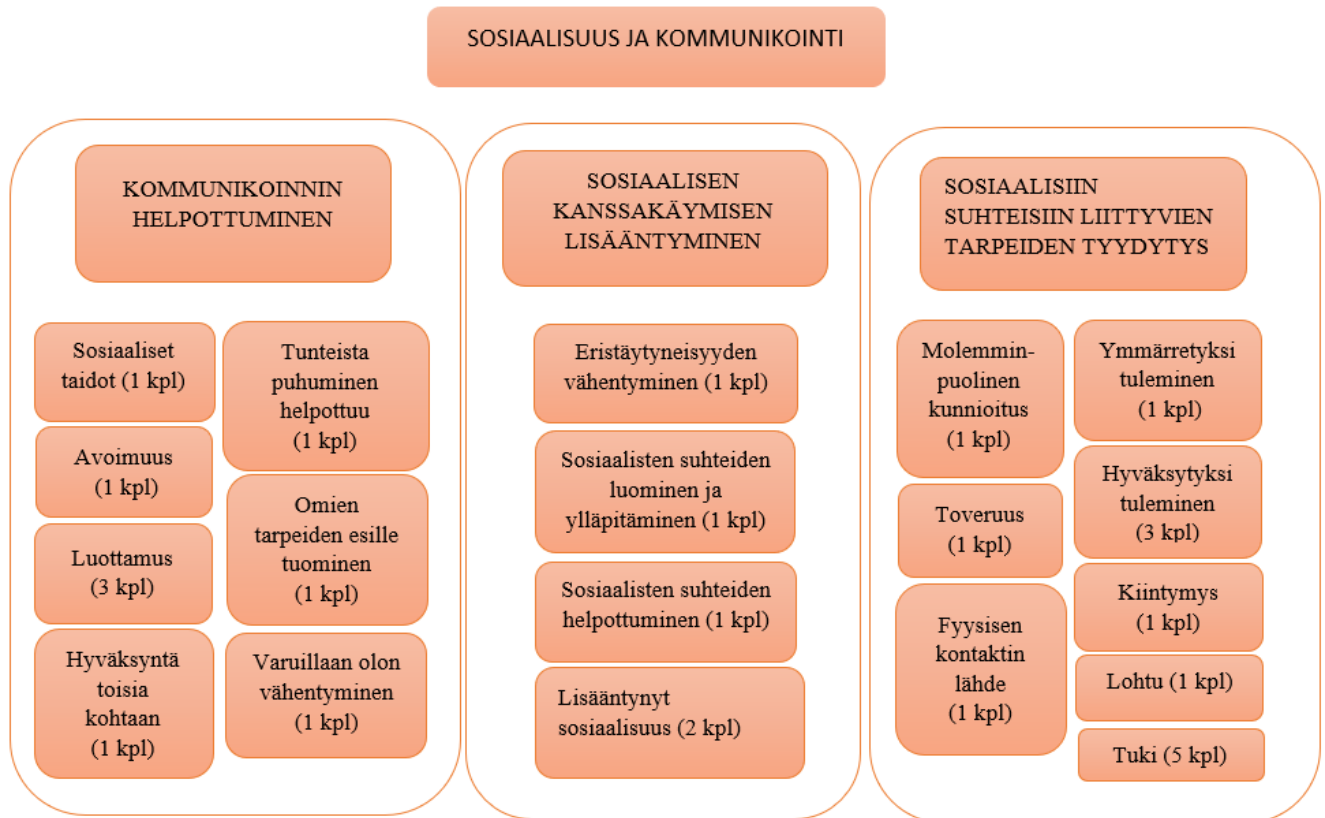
SOSIAALISUUS JA KOMMUNIKOINTI

KOMMUNIKOINNIN HELPOTTUMINEN

Sosiaaliset taidot (1 kpl)

Avoimuus (1 kpl)

Luottamus (3 kpl)

Hyväksyntä toisia kohtaan (1 kpl)

Tunteista puhuminen helpottuu (1 kpl)

Omien tarpeiden esille tuominen (1 kpl)

Varuillaan olon vähentyminen (1 kpl)

SOSIAALISEN KANSSAKÄYMISEN LISÄÄNTYMINEN

Eristäytyneisyyden vähentyminen (1 kpl)

Sosiaalisten suhteiden luominen ja ylläpitäminen (1 kpl)

Sosiaalisten suhteiden helpottuminen (1 kpl)

Lisääntynyt sosiaalisuus (2 kpl)

SOSIAALISIIN SUHTEISIIN LIITTYVIEN TARPEIDEN TYYDYTYS

Molemminpuolinen kunnioitus (1 kpl)

Toveruus (1 kpl)

Fyysisen kontaktin lähde (1 kpl)

Ymmärretyksi tuleminen (1 kpl)

Hyväksytyksi tuleminen (3 kpl)

Kiintymys (1 kpl)

Lohtu (1 kpl)

Tuki (5 kpl)